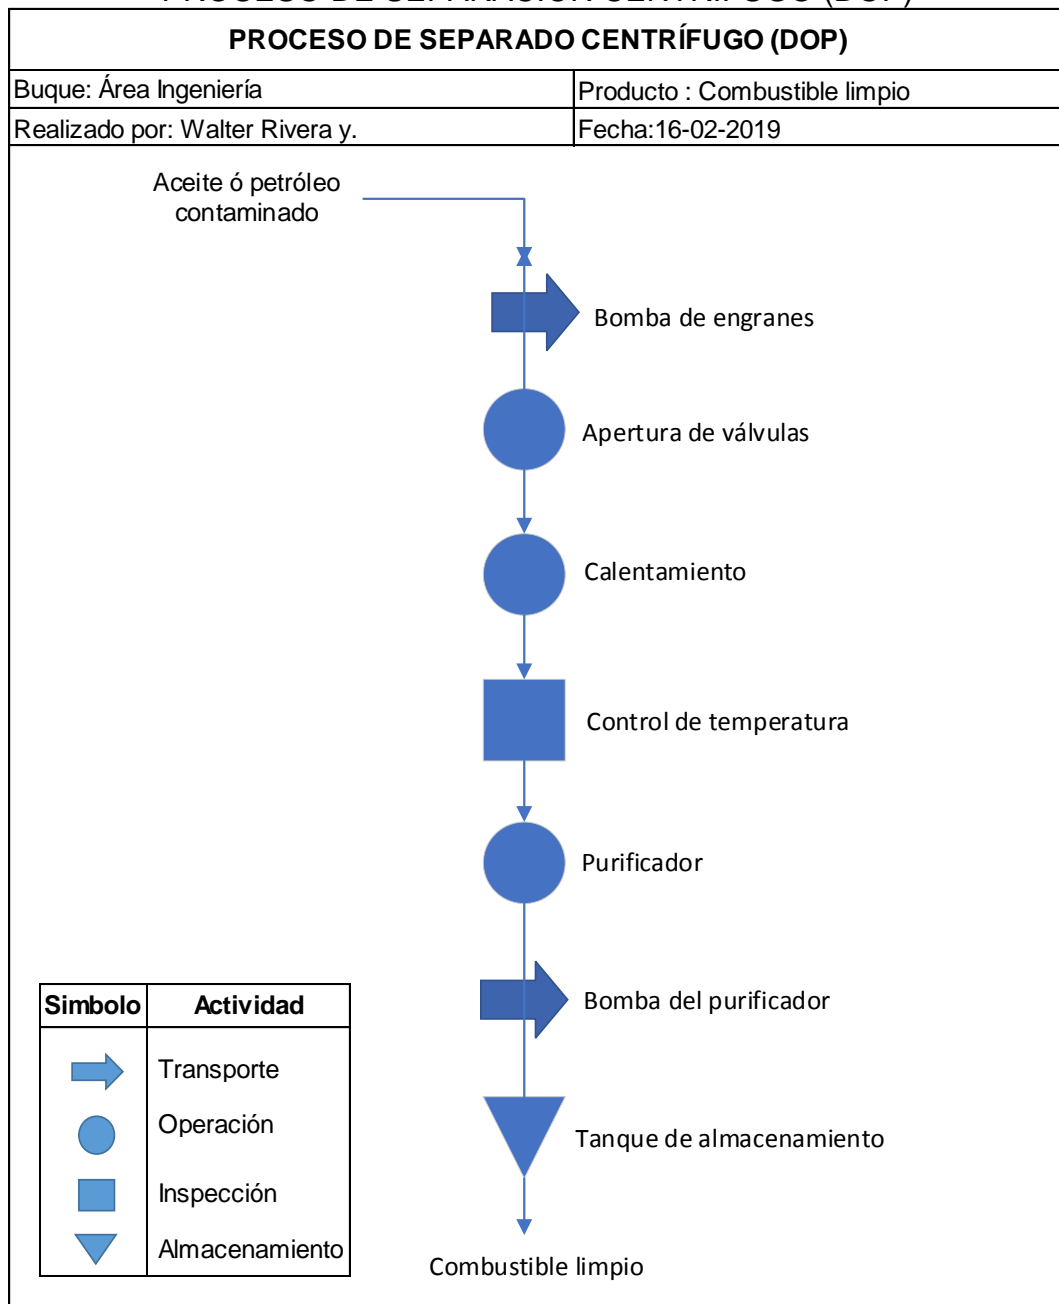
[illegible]

PROCESO DE SEPARADO CENTRÍFUGO (DOP)

| Buque: Área Ingeniería | Producto : Combustible limpio |
|---|---|
| Realizado por: Walter Rivera y. | Fecha:16-02-2019 |

Aceite ó petróleo contaminado

Bomba de engranes

Apertura de válvulas

Calentamiento

Control de temperatura

Purificador

Bomba del purificador

Tanque de almacenamiento

Combustible limpio

| Simbolo | Actividad |
|---|---|
| | Transporte |
| | Operación |
| | Inspección |
| | Almacenamiento |